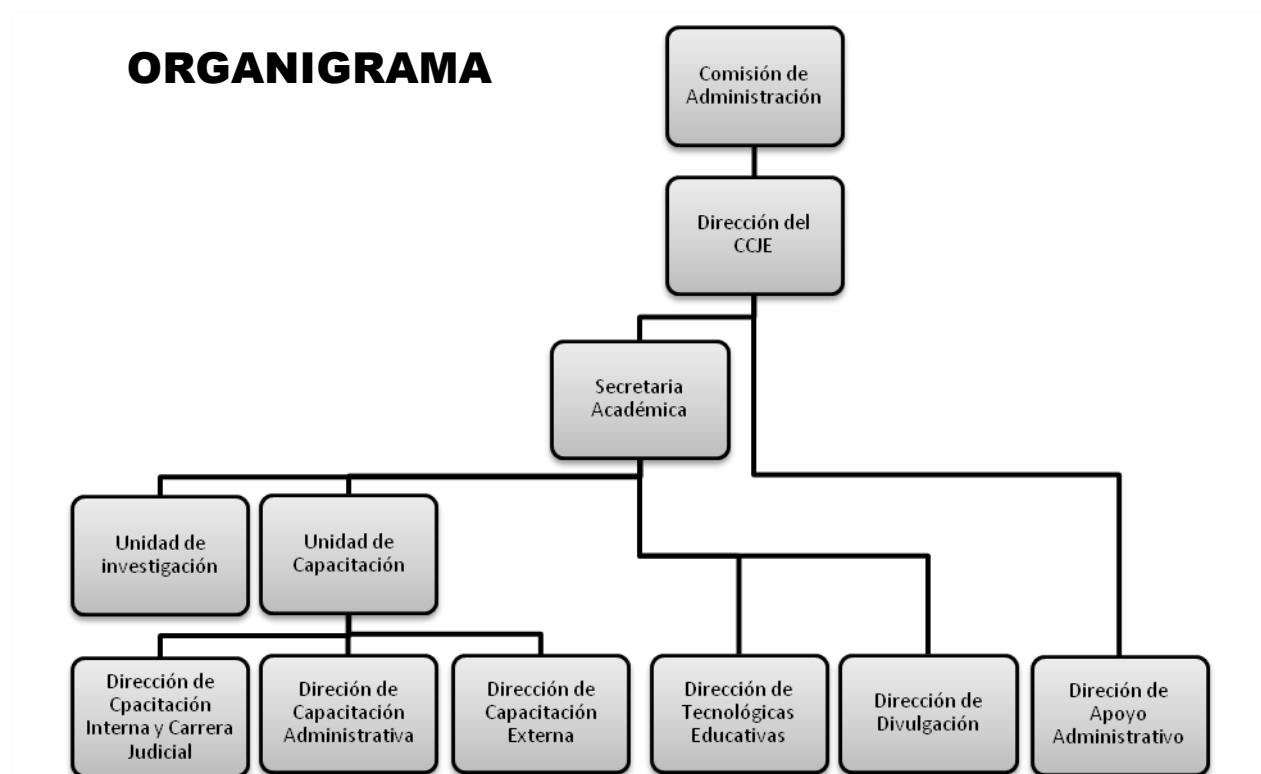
ORGANIGRAMA

Comisión de Administración

Dirección del CCJE

Secretaria Académica

Unidad de investigación

Unidad de Capacitación

Dirección de Cpacitación Interna y Carrera Judicial

Direción de Capacitación Administrativa

Dirección de Capacitación Externa

Dirección de Tecnológicas Educativas

Dirección de Divulgación

Direción de Apoyo Administrativo